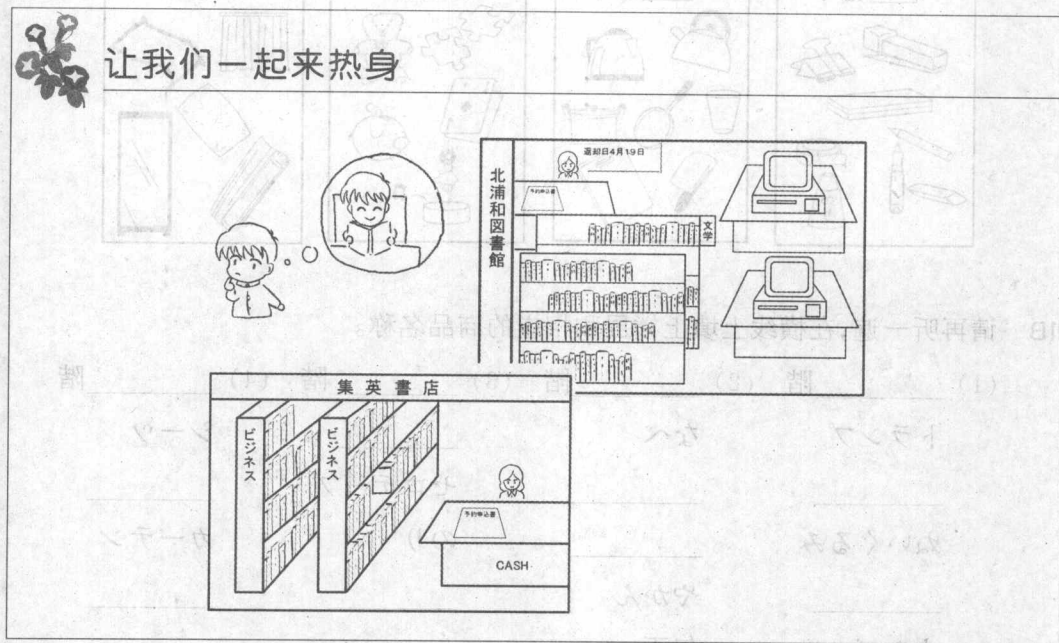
让我们一起来热身

北浦和図書館

返却日4月19日

予約申込書

文学

集英書店

ビジネス

ビジネス

予約申込書

CASH

IIB 请再听一遍，在横线上填上各楼层出售的商品名称。

(1) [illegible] 階 (2) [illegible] 階 (3) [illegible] 階 (4) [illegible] 階

トランプ

かばん

ぬいぐるみ

カーテン

ナイフ